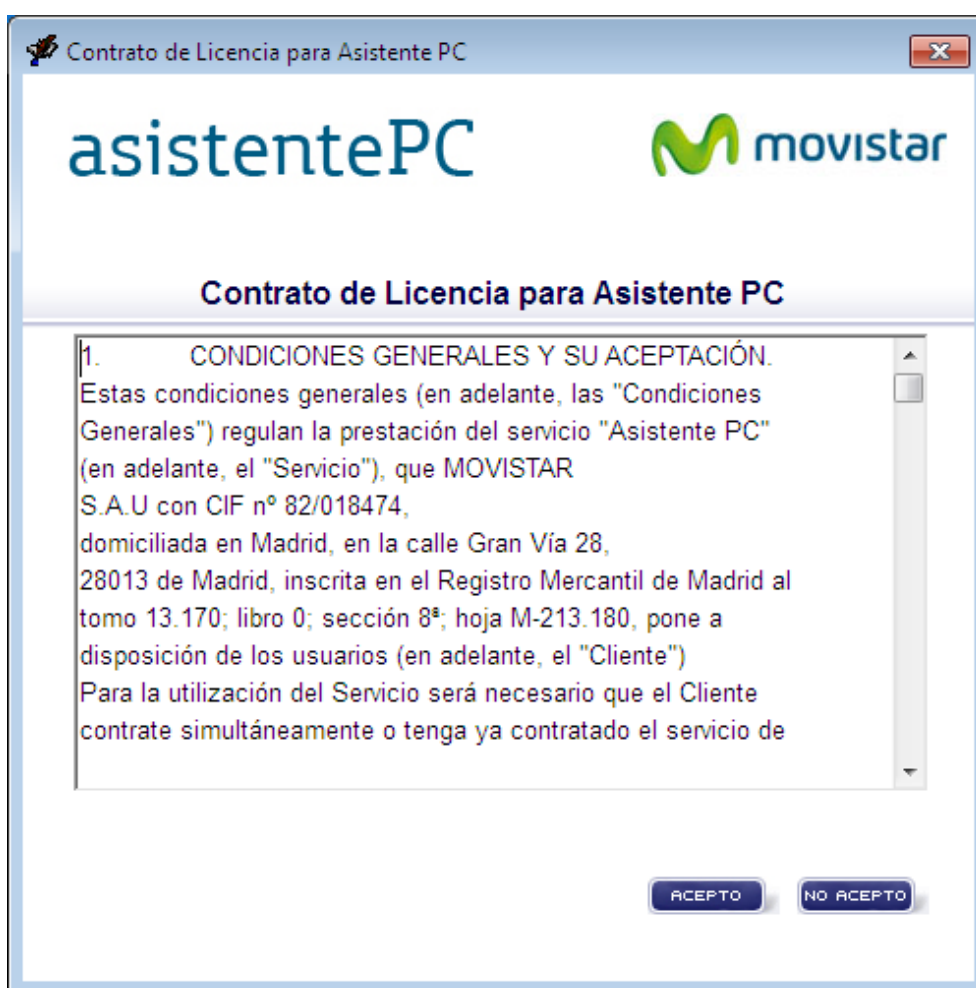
Contrato de Licencia para Asistente PC

asistentePC

movistar

Contrato de Licencia para Asistente PC

1. CONDICIONES GENERALES Y SU ACEPTACIÓN.
Estas condiciones generales (en adelante, las "Condiciones Generales") regulan la prestación del servicio "Asistente PC" (en adelante, el "Servicio"), que MOVISTAR
S.A.U con CIF nº 82/018474,
domiciliada en Madrid, en la calle Gran Vía 28,
28013 de Madrid, inscrita en el Registro Mercantil de Madrid al tomo 13.170; libro 0; sección 8ª; hoja M-213.180, pone a disposición de los usuarios (en adelante, el "Cliente")
Para la utilización del Servicio será necesario que el Cliente contrate simultáneamente o tenga ya contratado el servicio de

ACEPTO

NO ACEPTO